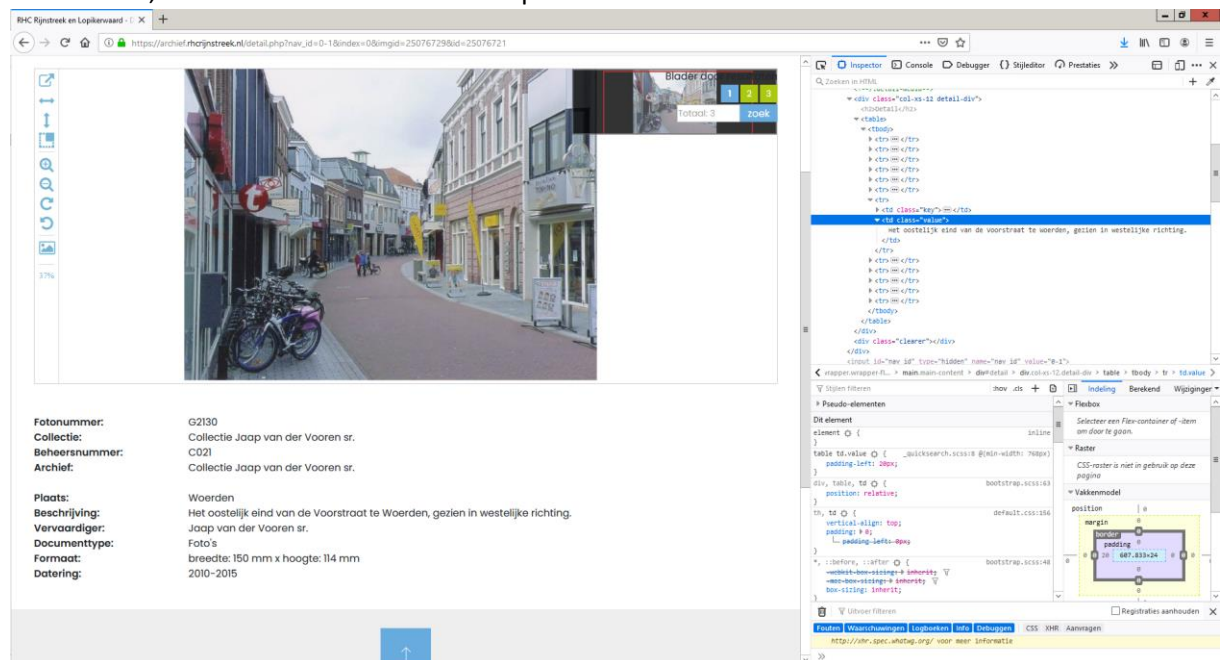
RHC Rijnstreek en Lopikerwaard - D ×

https://archief.rhcrijnstreek.nl/detail.php?nav_id=0-1&index=0&imgid=25076729&id=25076721

37%

Blader do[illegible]

1 2 3

Totaal: 3 zoek

Fotonummer: G2130
Collectie: Collectie Jaap van der Vooren sr.
Beheersnummer: C021
Archief: Collectie Jaap van der Vooren sr.

Plaats: Woerden
Beschrijving: Het oostelijk eind van de Voorstraat te Woerden, gezien in westelijke richting.
Vervaardiger: Jaap van der Vooren sr.
Documenttype: Foto's
Formaat: breedte: 150 mm x hoogte: 114 mm
Datering: 2010-2015

Inspector Console Debugger Stijleditor Prestaties

Zoeken in HTML

<div class="col-xs-12 detail-div">
<h2>Detail</h2>
<table>
<tbody>
<tr> </tr>
<tr> </tr>
<tr> </tr>
<tr> </tr>
<tr> </tr>
<tr> </tr>
<tr> </tr>
<tr>
<td class="key"> </td>
<td class="value">
Het oostelijk eind van de Voorstraat te Woerden, gezien in westelijke richting.
</td>
</tr>
<tr> </tr>
<tr> </tr>
<tr> </tr>
<tr> </tr>
<tr> </tr>
</tbody>
</table>
</div>
<div class="clearer"></div>
</div>
<input id="nav_id" type="hidden" name="nav_id" value="0-1">

wrapper.wrapper-fl... > main.main-content > div#detail > div.col-xs-12.detail-div > table > tbody > tr > td.value

Stijlen filteren :hov .cls Indeling Berekend Wijzigingen

Pseudo-elementen
Dit element
element { inline
}
table td.value { _quicksearch.scss:8 @(min-width: 768px)
padding-left: 20px;
}
div, table, td { bootstrap.scss:63
position: relative;
}
th, td { default.css:156
vertical-align: top;
padding: 0;
padding-left: 0px;
}
*, ::before, ::after { bootstrap.scss:48
-webkit-box-sizing: inherit;
-moz-box-sizing: inherit;
box-sizing: inherit;

Flexbox
Selecteer een Flex-container of -item om door te gaan.
Raster
CSS-raster is niet in gebruik op deze pagina
Vakkenmodel
position 0
margin
border
padding
607.833×24

Uitvoer filteren Registraties aanhouden
Fouten Waarschuwingen Logboeken Info Debuggen CSS XHR Aanvragen
http://xhr.spec.whatwg.org/ voor meer informatie